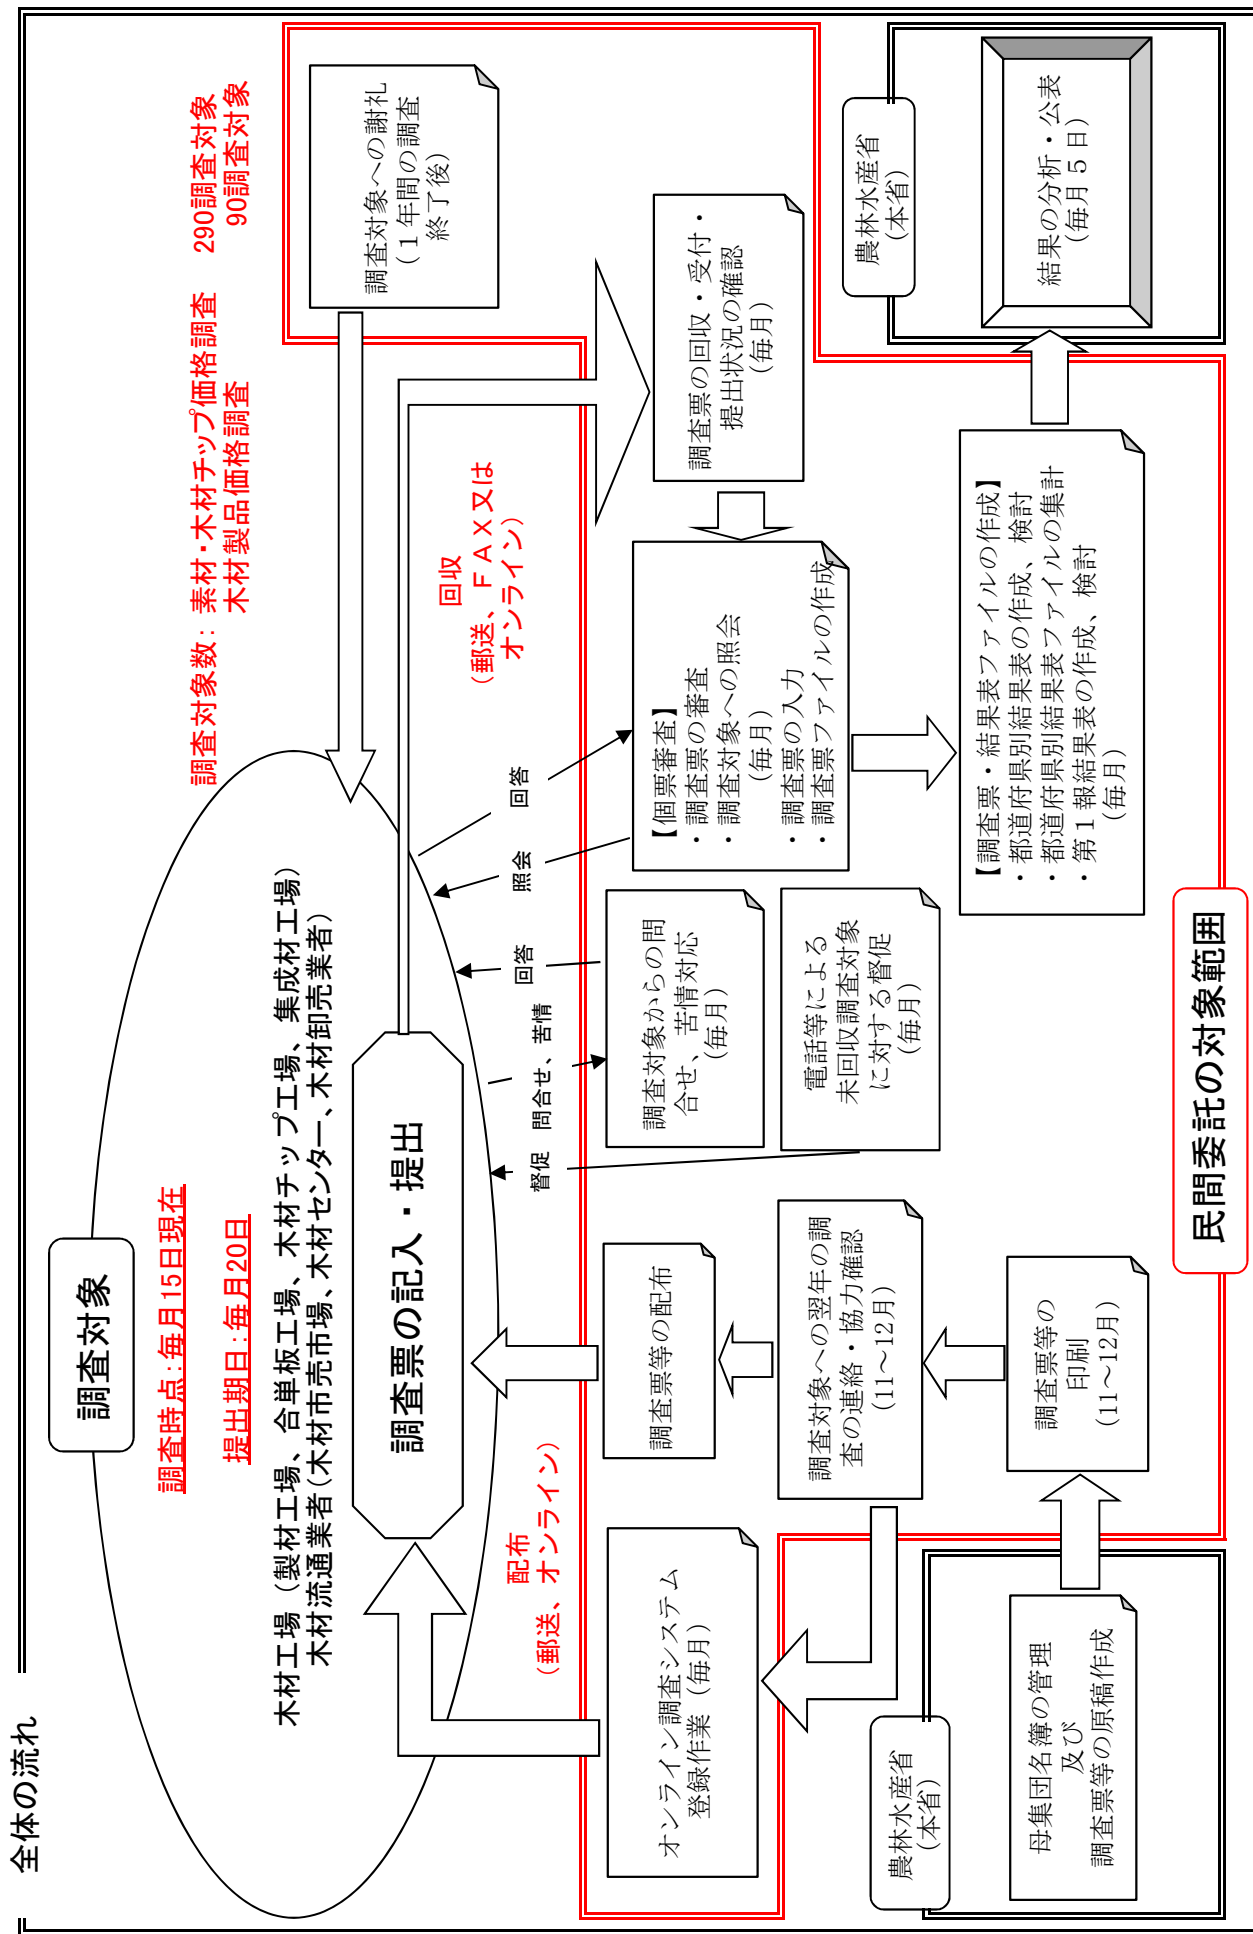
全体の流れ

調査対象

調査時点：毎月15日現在

提出期日：毎月20日

調査対象数：素材・木材チップ価格調査　290調査対象
木材製品価格調査　90調査対象

木材工場（製材工場、合単板工場、木材チップ工場、集成材工場）
木材流通業者（木材市売市場、木材センター、木材卸売業者）

調査票の記入・提出

調査対象への謝礼
（１年間の調査終了後）

回収
（郵送、ＦＡＸ又はオンライン）

調査票の回収・受付・提出状況の確認
（毎月）

【個票審査】
・調査票の審査
・調査対象への照会
（毎月）
・調査票の入力
・調査票ファイルの作成

回答

照会

回答

督促、問合せ、苦情

督促

調査対象からの問合せ、苦情対応
（毎月）

電話等による未回収調査対象に対する督促
（毎月）

農林水産省
（本省）

結果の分析・公表
（毎月５日）

【調査票・結果表ファイルの作成】
・都道府県別結果表の作成、検討
・都道府県別結果表ファイルの集計
・第１報結果表の作成、検討
（毎月）

民間委託の対象範囲

配布
（郵送、オンライン）

調査票等の配布

調査対象への翌年の調査の連絡・協力確認
（11～12月）

調査票等の印刷
（11～12月）

オンライン調査システム登録作業（毎月）

農林水産省
（本省）

母集団名簿の管理及び調査票等の原稿作成